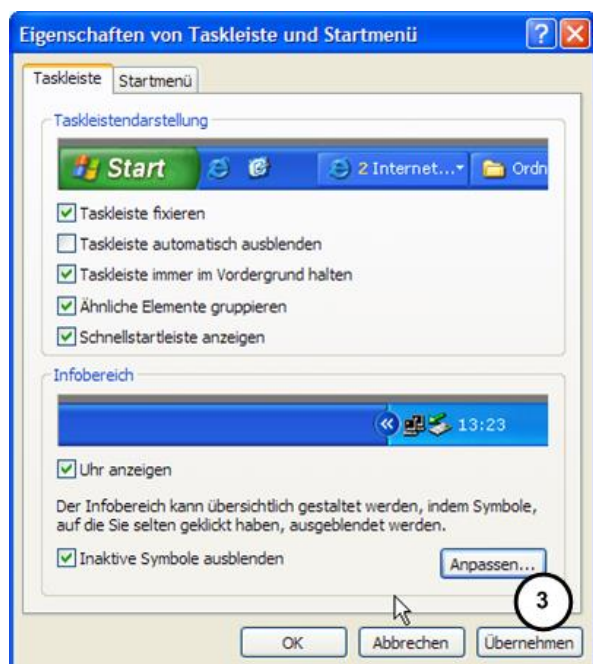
Eigenschaften von Taskleiste und Startmenü

Taskleiste | Startmenü

Taskleistendarstellung

Start | 2 Internet... | Ordn

Taskleiste fixieren

Taskleiste automatisch ausblenden

Taskleiste immer im Vordergrund halten

Ähnliche Elemente gruppieren

Schnellstartleiste anzeigen

Infobereich

13:23

Uhr anzeigen

Der Infobereich kann übersichtlich gestaltet werden, indem Symbole, auf die Sie selten geklickt haben, ausgeblendet werden.

Inaktive Symbole ausblenden

Anpassen...

3

OK | Abbrechen | Übernehmen